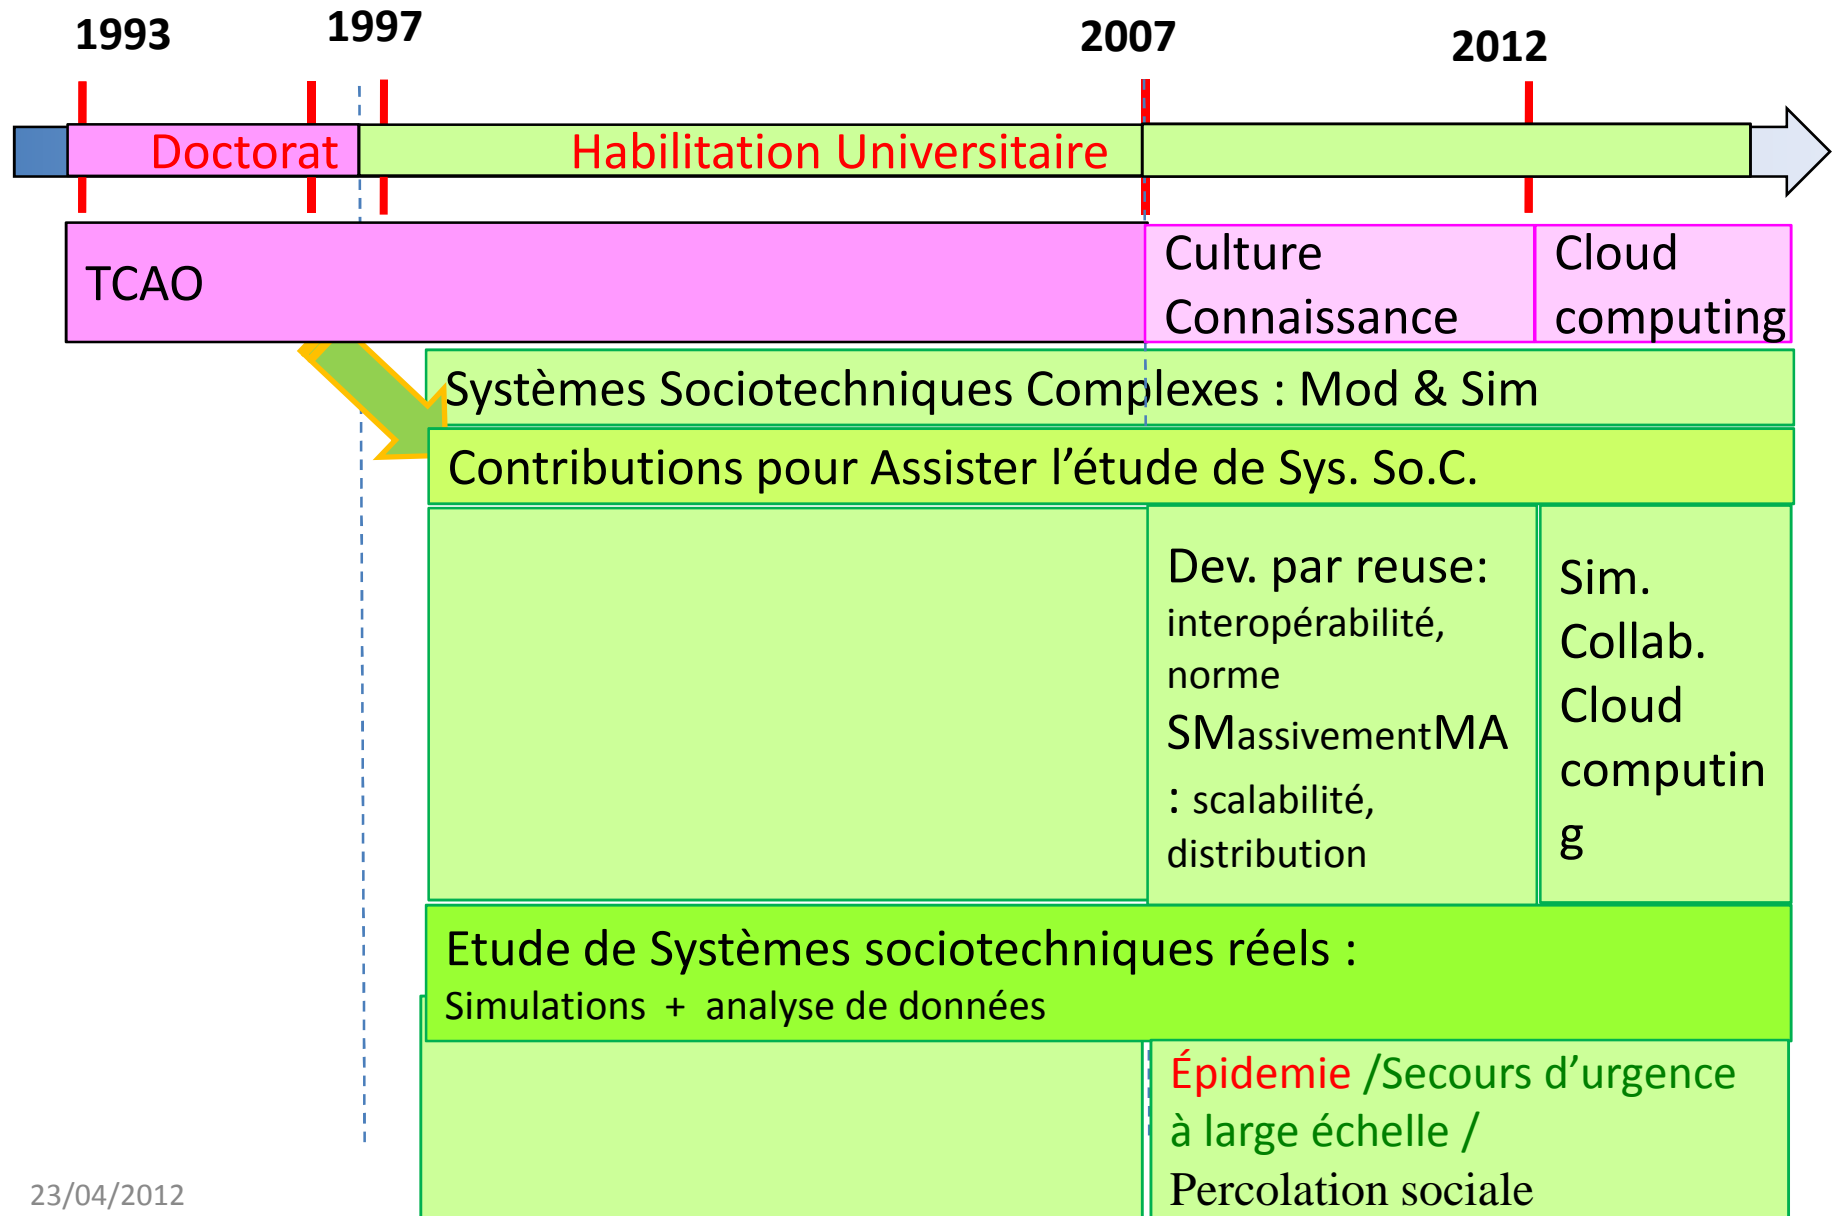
1993 1997 2007 2012

Doctorat

Habilitation Universitaire

TCAO

Culture Connaissance

Cloud computing

Systèmes Sociotechniques Complexes : Mod & Sim

Contributions pour Assister l'étude de Sys. So.C.

Dev. par reuse: interopérabilité, norme SMassivementMA : scalabilité, distribution

Sim. Collab. Cloud computin g

Etude de Systèmes sociotechniques réels :
Simulations + analyse de données

Épidemie /Secours d'urgence à large échelle / Percolation sociale

23/04/2012